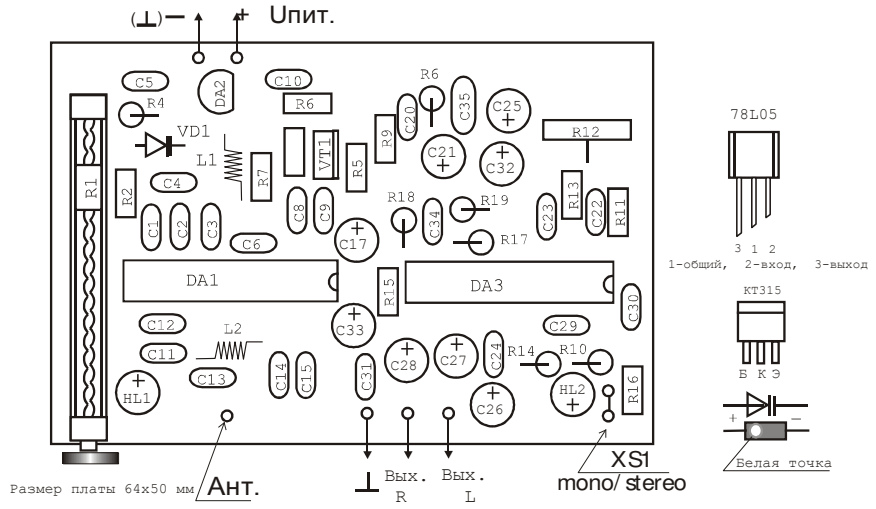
(⊥)— + Uпит.

C5
R4
DA2
C10
R6
R6
C20
C35
C25
VD1
L1
R7
VT1
R5
R9
C21
C32
R12
R1
R2
C4
C8
C9
R18
R19
R13
C22
R11
C23
C1
C2
C3
C6
C17
C34
R17
DA1
R15
DA3
C30
C12
L2
C33
C29
C11
C28
C27
C24
R14
R10
HL1
C13
C14
C15
C31
C26
HL2
R16

78L05
3 1 2
1-общий, 2-вход, 3-выход

KT315
Б К Э

+ –

Белая точка

Размер платы 64x50 мм
Ант.
⊥
Вых. R
Вых. L
XS1
mono/ stereo